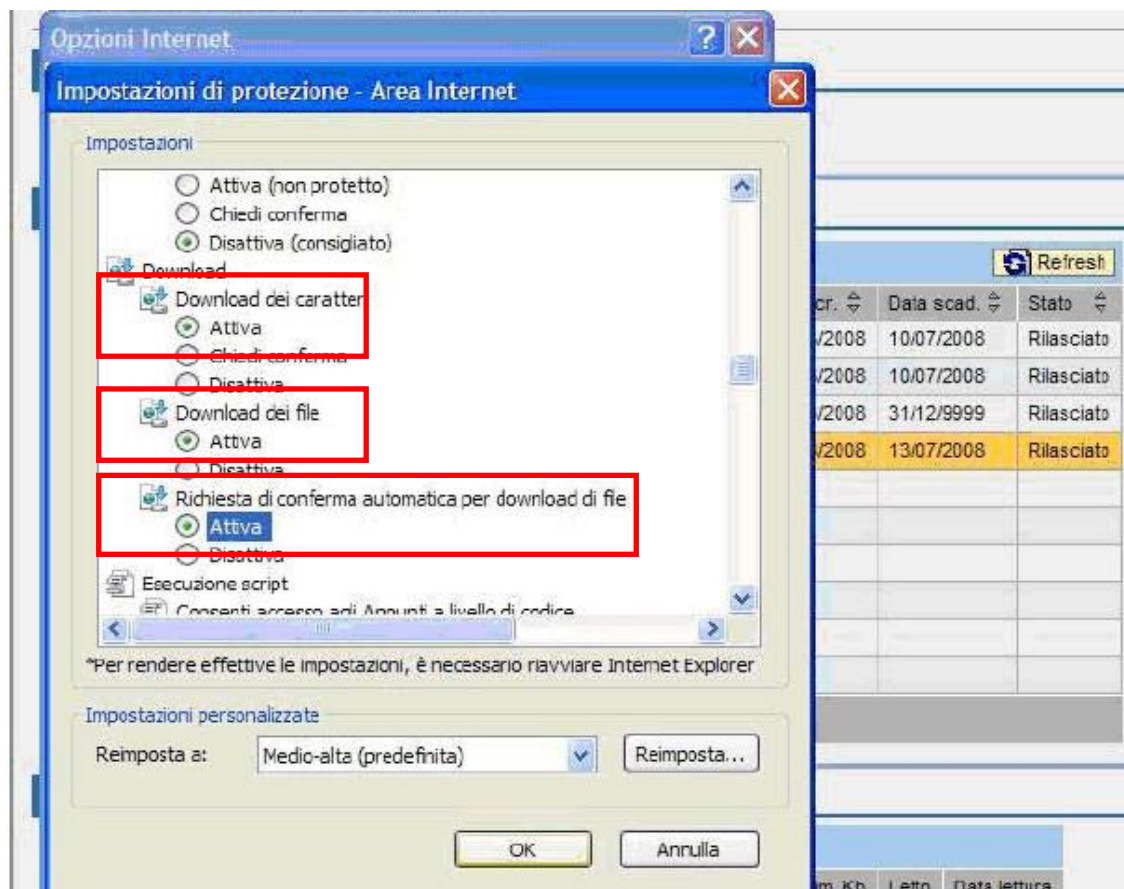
Opzioni Internet

Impostazioni di protezione - Area Internet

Impostazioni

Attiva (non protetto)
Chiedi conferma
Disattiva (consigliato)
Download
Download dei caratteri
Attiva
Chiedi conferma
Disattiva
Download dei file
Attiva
Disattiva
Richiesta di conferma automatica per download di file
Attiva
Disattiva
Esecuzione script
Consenti accesso agli Appunti a livello di codice

*Per rendere effettive le impostazioni, è necessario riavviare Internet Explorer

Impostazioni personalizzate

Reimposta a: Medio-alta (predefinita) Reimposta...

OK Annulla

Refresh

| cr. | Data scad. | Stato |
|---|---|---|
| /2008 | 10/07/2008 | Rilasciato |
| /2008 | 10/07/2008 | Rilasciato |
| /2008 | 31/12/9999 | Rilasciato |
| /2008 | 13/07/2008 | Rilasciato |

m. Kb Letto Data lettura